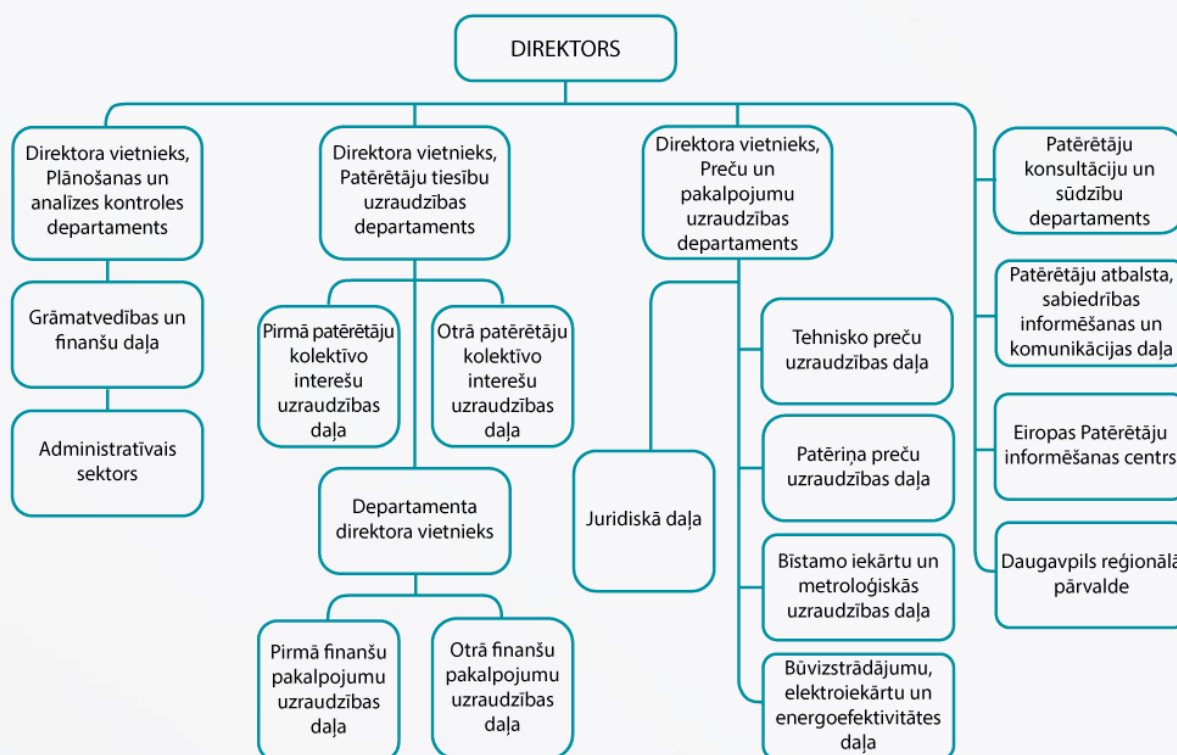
DIREKTORS

Direktora vietnieks, Plānošanas un analīzes kontroles departaments

Grāmatvedības un finanšu daļa

Administratīvais sektors

Direktora vietnieks, Patērētāju tiesību uzraudzības departaments

Pirmā patērētāju kolektīvo interešu uzraudzības daļa

Otrā patērētāju kolektīvo interešu uzraudzības daļa

Departamenta direktora vietnieks

Pirmā finanšu pakalpojumu uzraudzības daļa

Otrā finanšu pakalpojumu uzraudzības daļa

Direktora vietnieks, Preču un pakalpojumu uzraudzības departaments

Juridiskā daļa

Tehnisko preču uzraudzības daļa

Patēriņa preču uzraudzības daļa

Bīstamo iekārtu un metroloģiskās uzraudzības daļa

Būvizstrādājumu, elektroiekārtu un energoefektivitātes daļa

Patērētāju konsultāciju un sūdzību departaments

Patērētāju atbalsta, sabiedrības informēšanas un komunikācijas daļa

Eiropas Patērētāju informēšanas centrs

Daugavpils reģionālā pārvalde